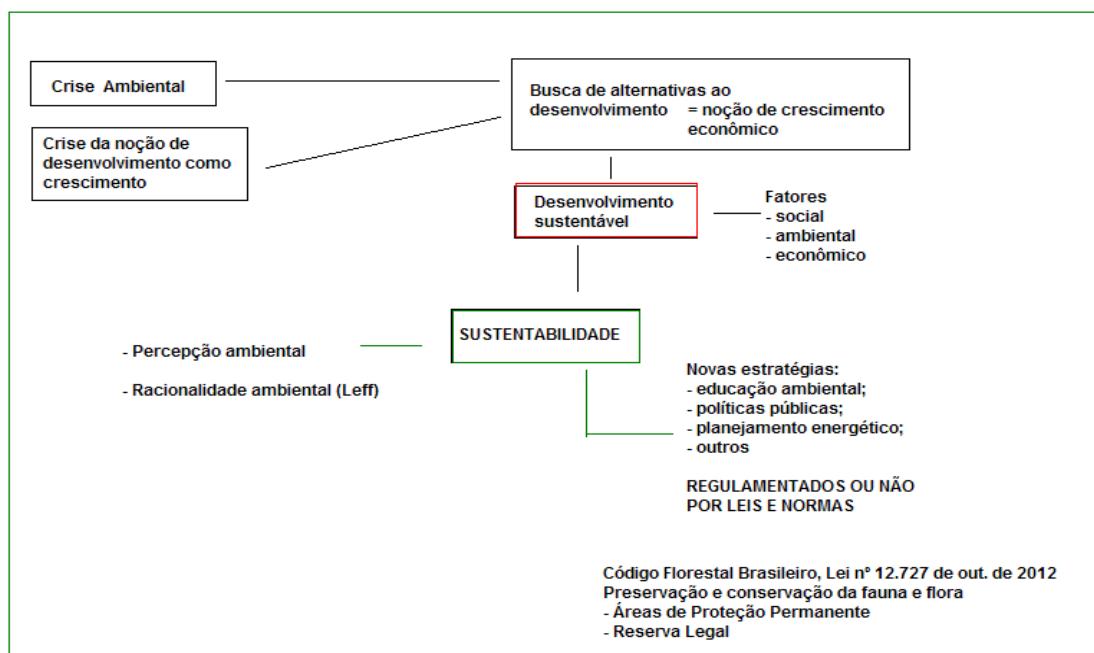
Crise Ambiental

Crise da noção de desenvolvimento como crescimento

Busca de alternativas ao desenvolvimento = noção de crescimento econômico

Desenvolvimento sustentável

Fatores
- social
- ambiental
- econômico

SUSTENTABILIDADE

- Percepção ambiental

- Racionalidade ambiental (Leff)

Novas estratégias:
- educação ambiental;
- políticas públicas;
- planejamento energético;
- outros

REGULAMENTADOS OU NÃO POR LEIS E NORMAS

Código Florestal Brasileiro, Lei nº 12.727 de out. de 2012
Preservação e conservação da fauna e flora
- Áreas de Proteção Permanente
- Reserva Legal